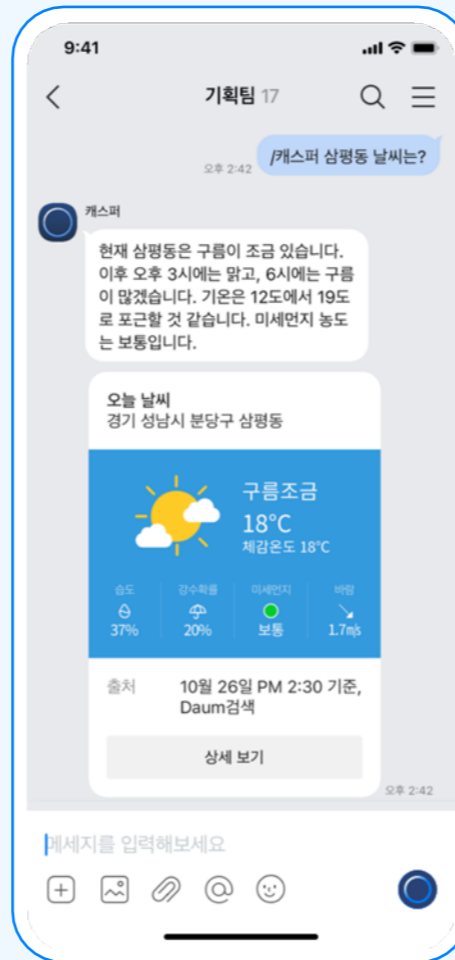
9:41

기획팀 17

/캐스퍼 삼평동 날씨는?

오후 2:42

캐스퍼

현재 삼평동은 구름이 조금 있습니다. 이후 오후 3시에는 맑고, 6시에는 구름이 많겠습니다. 기온은 12도에서 19도로 포근할 것 같습니다. 미세먼지 농도는 보통입니다.

오늘 날씨
경기 성남시 분당구 삼평동

구름조금
18°C
체감온도 18°C

| 습도 | 강수확률 | 미세먼지 | 바람 |
|---|---|---|---|
| 37% | 20% | 보통 | 1.7㎧ |

출처 10월 26일 PM 2:30 기준, Daum검색

상세 보기

오후 2:42

메세지를 입력해보세요